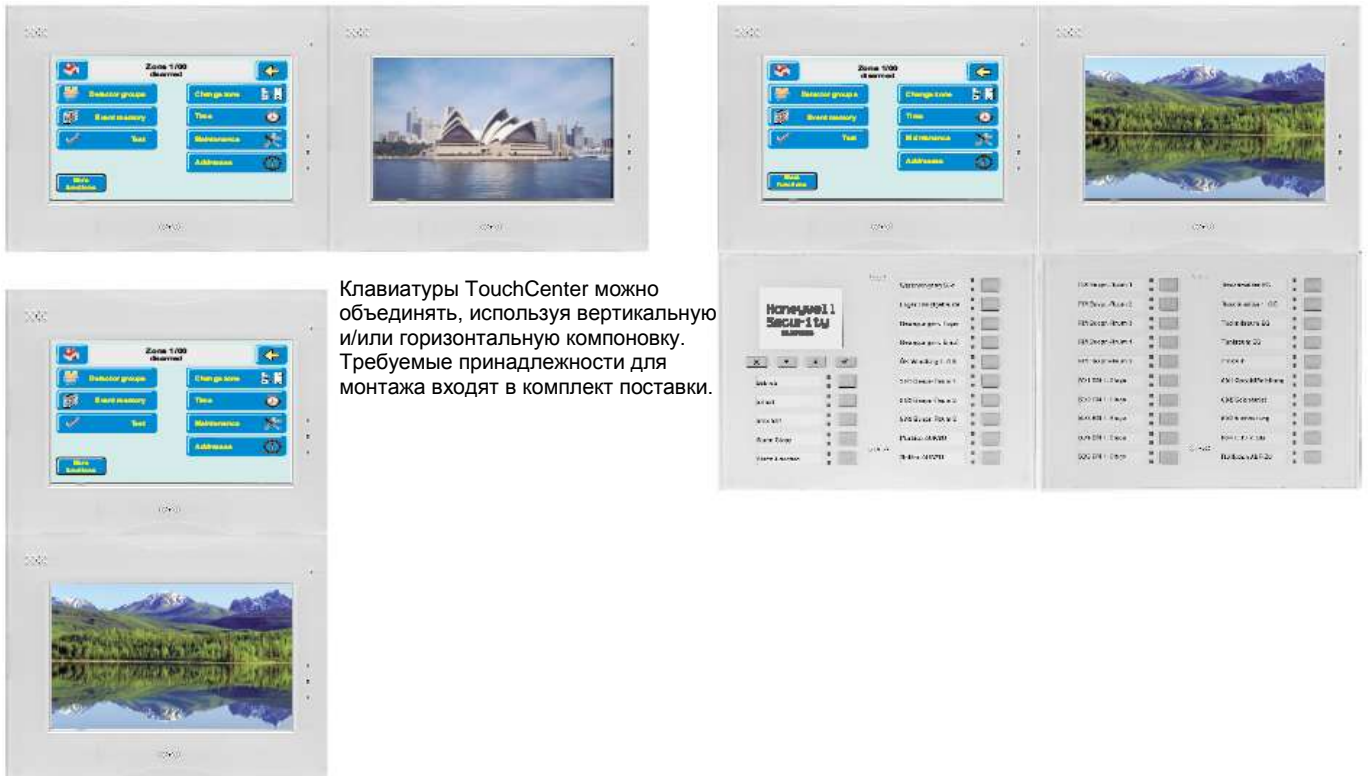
Zone 1/00
disarmed

Detector groups

Change zone

Event memory

Time

Test

Maintenance

Addresses

More functions

Zone 1/00
disarmed

Detector groups

Change zone

Event memory

Time

Test

Maintenance

Addresses

More functions

Клавиатуры TouchCenter можно объединять, используя вертикальную и/или горизонтальную компоновку. Требуемые принадлежности для монтажа входят в комплект поставки.

Zone 1/00
disarmed

Detector groups

Change zone

Event memory

Time

Test

Maintenance

Addresses

More functions

Honeywell
Security